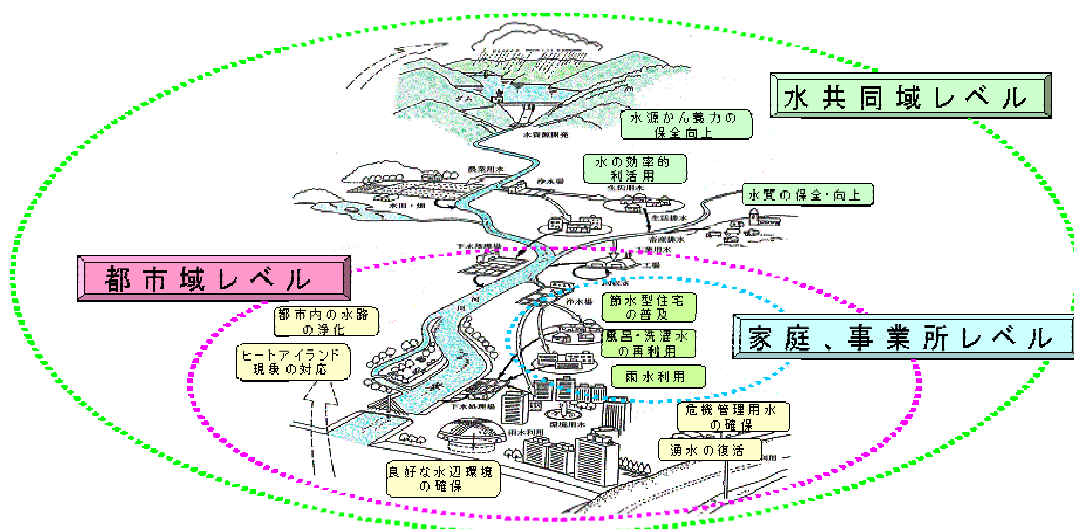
水共同域レベル

水源かん養力の保全向上

水源開発

水の効率的利活用

農業用水

浄水場

生活用水

水田・畑

水質の保全・向上

生活排水

下水処理場

産業排水

上水用水

工場

都市域レベル

都市内の水路の浄化

浄水場

節水型住宅の普及

家庭、事業所レベル

風呂・洗濯水の再利用

ヒートアイランド現象の対応

雨水利用

下水処理場

危機管理用水の確保

用水利用

環境用水

湧水の復活

良好な水辺環境の確保